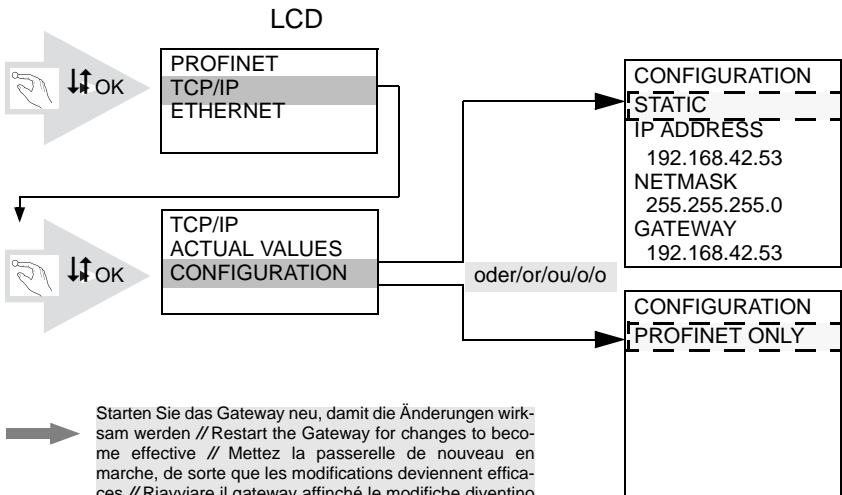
LCD

OK

PROFINET
TCP/IP
ETHERNET

CONFIGURATION
STATIC
IP ADDRESS
192.168.42.53
NETMASK
255.255.255.0
GATEWAY
192.168.42.53

OK

TCP/IP
ACTUAL VALUES
CONFIGURATION

oder/or/ou/o/o

CONFIGURATION
PROFINET ONLY

Starten Sie das Gateway neu, damit die Änderungen wirksam werden // Restart the Gateway for changes to become effective // Mettez la passerelle de nouveau en marche, de sorte que les modifications deviennent efficaces // Riavviare il gateway affinché le modifiche diventino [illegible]